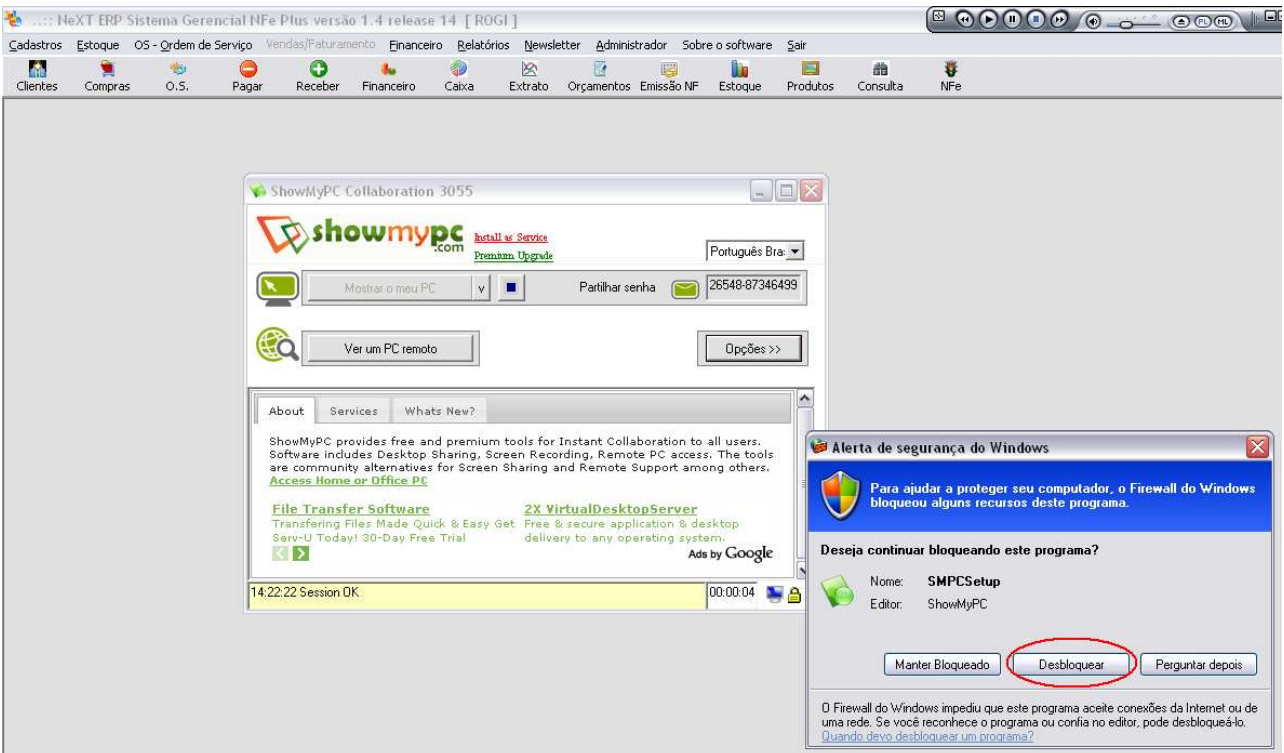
..:: NeXT ERP Sistema Gerencial NFe Plus versão 1.4 release 14 [ ROGI ]

Cadastros Estoque OS - Ordem de Serviço Vendas/Faturamento Financeiro Relatórios Newsletter Administrador Sobre o software Sair

Clientes Compras O.S. Pagar Receber Financeiro Caixa Extrato Orçamentos Emissão NF Estoque Produtos Consulta NFe

ShowMyPC Collaboration 3055

showmypc.com Install as Service Premium Upgrade

Português Bra:

Mostrar o meu PC v

Partilhar senha 26548-87346499

Ver um PC remoto

Opções >>

About Services Whats New?

ShowMyPC provides free and premium tools for Instant Collaboration to all users. Software includes Desktop Sharing, Screen Recording, Remote PC access. The tools are community alternatives for Screen Sharing and Remote Support among others.
Access Home or Office PC

File Transfer Software
Transfering Files Made Quick & Easy Get Serv-U Today! 30-Day Free Trial

2X VirtualDesktopServer
Free & secure application & desktop delivery to any operating system.

Ads by Google

14:22:22 Session OK 00:00:04

Alerta de segurança do Windows

Para ajudar a proteger seu computador, o Firewall do Windows bloqueou alguns recursos deste programa.

Deseja continuar bloqueando este programa?

Nome: SMPCSetup
Editor: ShowMyPC

Manter Bloqueado Desbloquear Perguntar depois

O Firewall do Windows impediu que este programa aceite conexões da Internet ou de uma rede. Se você reconhece o programa ou confia no editor, pode desbloqueá-lo. Quando devo desbloquear um programa?